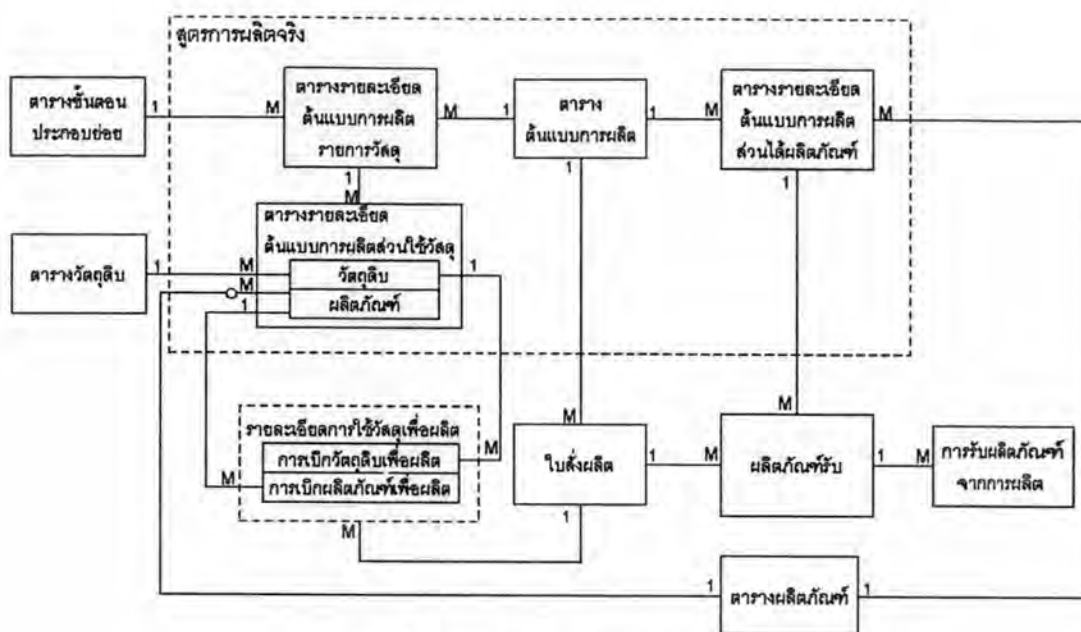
สูตรการผลิตจริง

ตารางขั้นตอนประกอบย่อย

1

M

ตารางรายละเอียดต้นแบบการผลิตรายการวัสดุ

M

1

ตารางต้นแบบการผลิต

1

M

ตารางรายละเอียดต้นแบบการผลิตส่วนได้ผลิตภัณฑ์

M

1

M

ตารางรายละเอียดต้นแบบการผลิตส่วนใช้วัสดุ

ตารางวัสดุดิบ

1

M

M

วัสดุดิบ

1

1

ผลิตภัณฑ์

1

1

รายละเอียดการใช้วัสดุเพื่อผลิต

M

การเบิกวัสดุดิบเพื่อผลิต

M

M

การเบิกผลิตภัณฑ์เพื่อผลิต

M

ใบสั่งผลิต

1

M

ผลิตภัณฑ์รับ

1

M

การรับผลิตภัณฑ์จากการผลิต

M

1

1

ตารางผลิตภัณฑ์

1